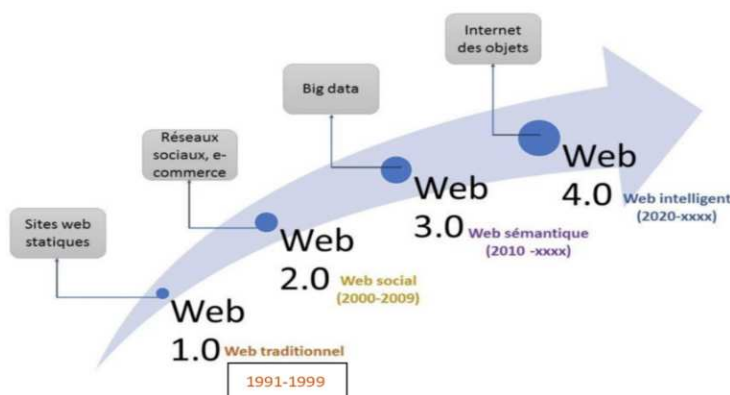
Internet des objets

Big data

Réseaux sociaux, e-commerce

Sites web statiques

Web 4.0 Web intelligent (2020-xxxx)

Web 3.0 Web sémantique (2010 -xxxx)

Web 2.0 Web social (2000-2009)

Web 1.0 Web traditionnel

1991-1999